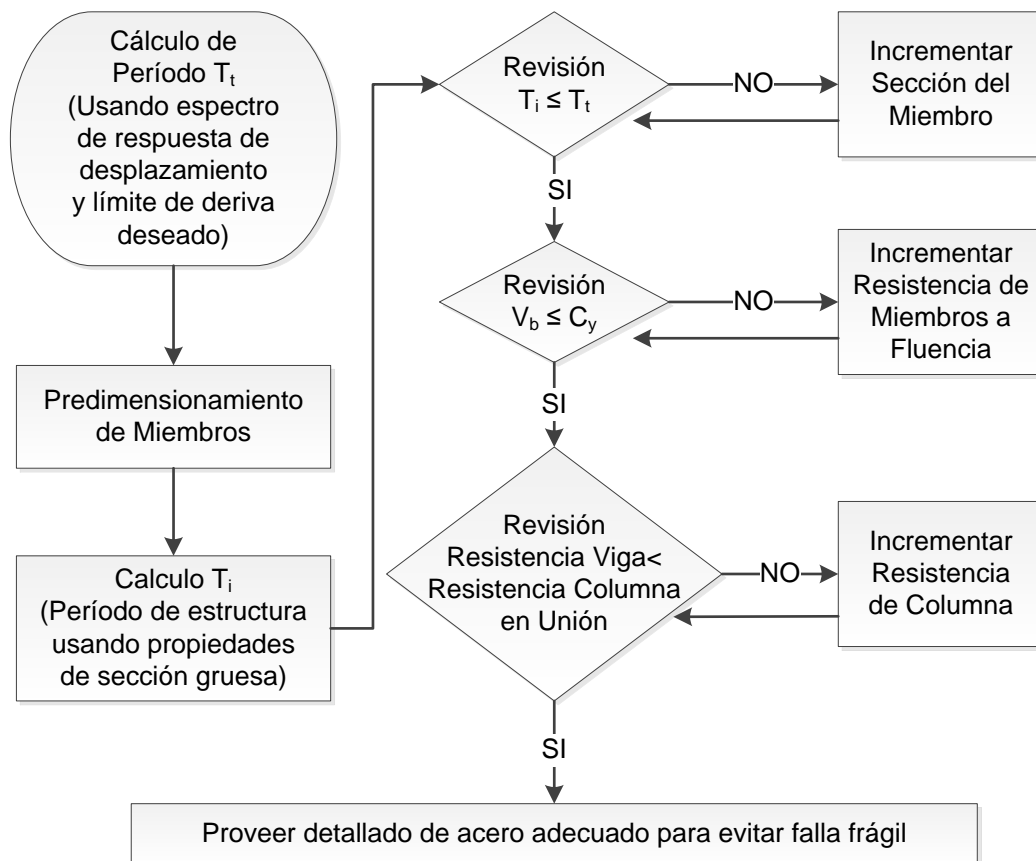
Cálculo de Período $T_t$ (Usando espectro de respuesta de desplazamiento y límite de deriva deseado)

Predimensionamiento de Miembros

Calculo $T_i$ (Período de estructura usando propiedades de sección gruesa)

Revisión $T_i \leq T_t$

NO

Incrementar Sección del Miembro

SI

Revisión $V_b \leq C_y$

NO

Incrementar Resistencia de Miembros a Fluencia

SI

Revisión Resistencia Viga< Resistencia Columna en Unión

NO

Incrementar Resistencia de Columna

SI

Proveer detallado de acero adecuado para evitar falla frágil